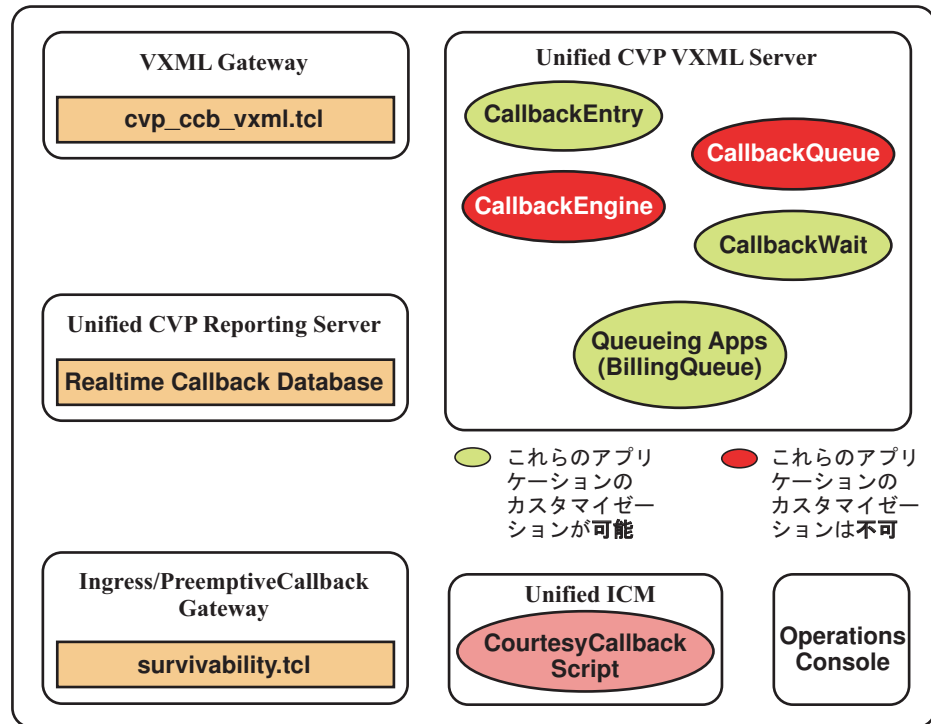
VXML Gateway

cvp_ccb_vxml.tcl

Unified CVP VXML Server

CallbackEntry

CallbackQueue

CallbackEngine

CallbackWait

Queueing Apps (BillingQueue)

Unified CVP Reporting Server

Realtime Callback Database

これらのアプリケーションのカスタマイゼーションが可能

これらのアプリケーションのカスタマイゼーションは不可

Ingress/PreemptiveCallback Gateway

survivability.tcl

Unified ICM

CourtesyCallback Script

Operations Console